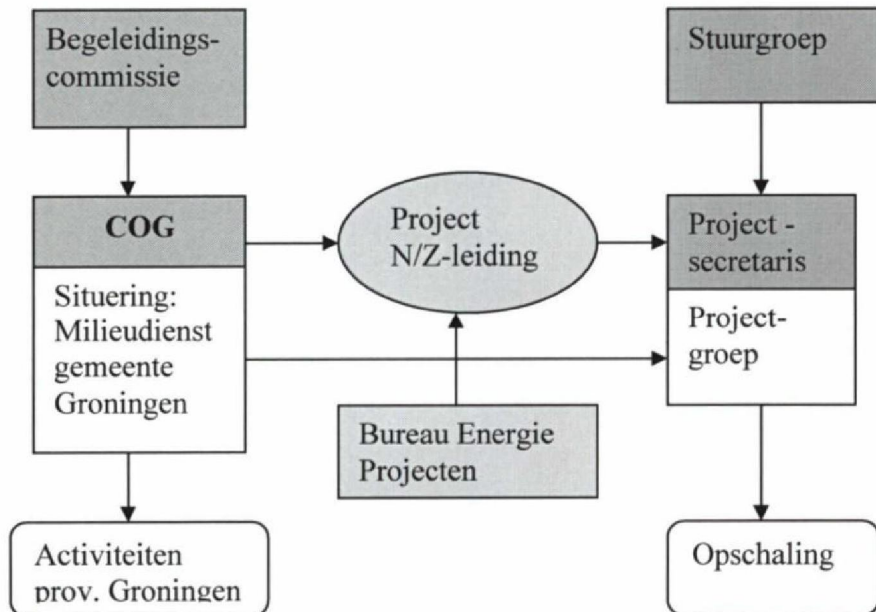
Begeleidingscommissie

Stuurgroep

COG

Situering: Milieudienst gemeente Groningen

Project N/Z-leiding

Project - secretaris

Project-groep

Bureau Energie Projecten

Activiteiten prov. Groningen

Opschaling